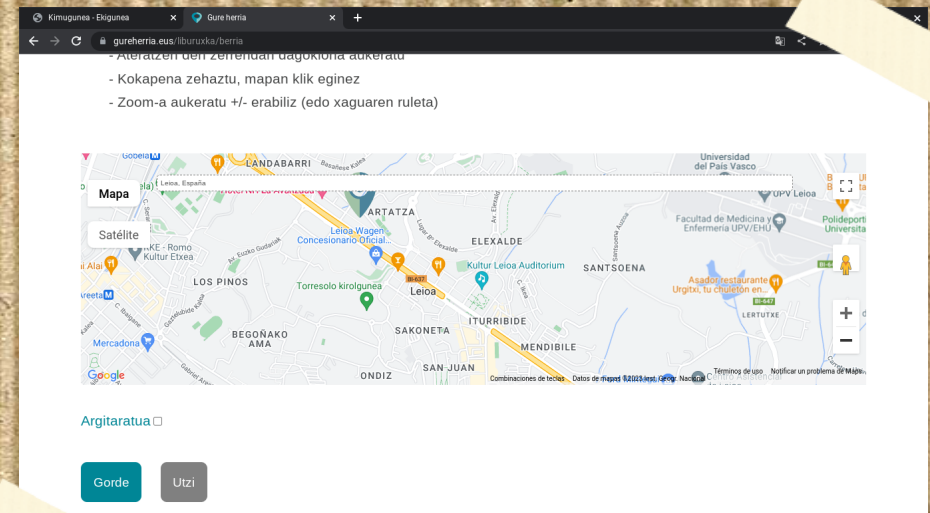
Kimugunea - Ekigunea
Gure herria
gureherria.eus/liburuxka/berria

- Aleratzen den zerrendan dagokiona aukeratu
- Kokapena zehaztu, mapan klik eginez
- Zoom-a aukeratu +/- erabiliz (edo xaguaren ruleta)

Mapa
Satélite
Leioa, España
Gobela
LANDABARRI
Basalde Kalea
ARTATZA
Universidad del País Vasco
UPV Leioa
Facultad de Medicina y Enfermería UPV/EHU
Polideportivo UPV Leioa
Leioa Wagen Concesionario Oficial...
ELEXALDE
KE - Romo Kultur Etxea
Alai
Kultur Leioa Auditorium
SANTSOENA
LOS PINOS
Torresolo kirolgunea
Leioa
BI-637
Asador restaurante Urgitxi, tu chuleton en...
BI-647
LERTUXE
BEGOÑAKO AMA
SAKONETA
ITURRIBIDE
MENDIBILE
Mercadona
Google
ONDIZ
SAN JUAN
Combinaciones de teclas
Datos de mapas ©2023 Inst. Geogr. Nacional
Términos de uso
Notificar un problema de Maps
+
−

Argitaratua

Gorde
Utzi